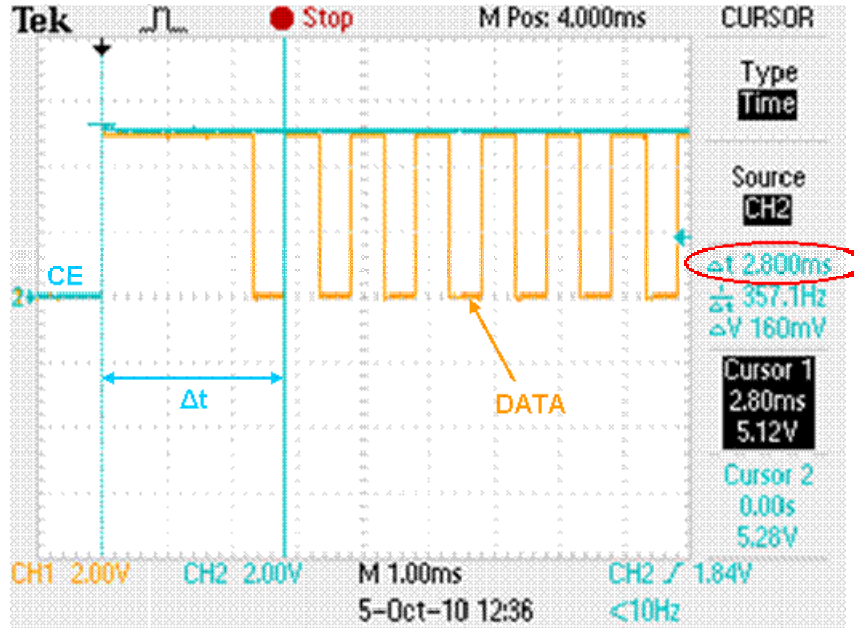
Tek Stop M Pos: 4.000ms CURSOR

Type
Time

Source
CH2

Δt 2.800ms
$\frac{1}{\Delta t}$ 357.1Hz
ΔV 160mV

Cursor 1
2.80ms
5.12V

Cursor 2
0.00s
5.28V

CE
2

Δt

DATA

CH1 2.00V CH2 2.00V M 1.00ms CH2 ∫ 1.84V
5-Oct-10 12:36 <10Hz